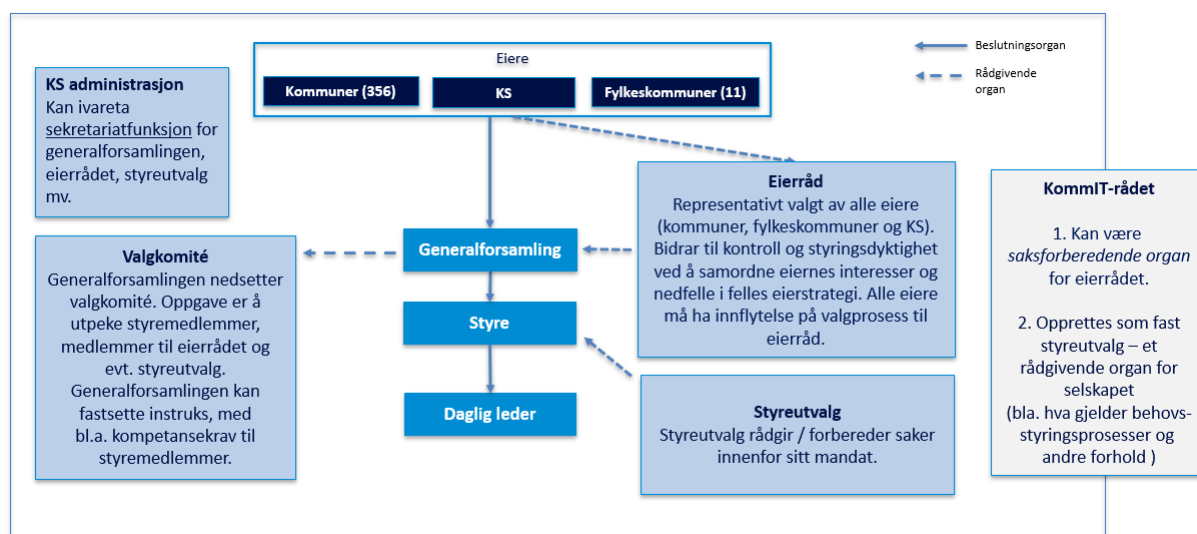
Eiere

Kommuner (356)

KS

Fylkeskommuner (11)

Beslutningsorgan

Rådgivende organ

KS administrasjon
Kan ivareta sekretariatfunksjon for generalforsamlingen, eierrådet, styreutvalg mv.

Valgkomité
Generalforsamlingen nedsetter valgkomité. Oppgave er å utpeke styremedlemmer, medlemmer til eierrådet og evt. styreutvalg. Generalforsamlingen kan fastsette instruks, med bl.a. kompetansekrav til styremedlemmer.

Generalforsamling

Styre

Daglig leder

Eierråd
Representativt valgt av alle eiere (kommuner, fylkeskommuner og KS). Bidrar til kontroll og styringsdyktighet ved å samordne eiernes interesser og nedfelle i felles eierstrategi. Alle eiere må ha innflytelse på valgprosess til eierråd.

Styreutvalg
Styreutvalg rådgir / forbereder saker innenfor sitt mandat.

KommIT-rådet

1. Kan være saksforberedende organ for eierrådet.

2. Opprettes som fast styreutvalg – et rådgivende organ for selskapet
(bla. hva gjelder behovsstyringsprosesser og andre forhold )